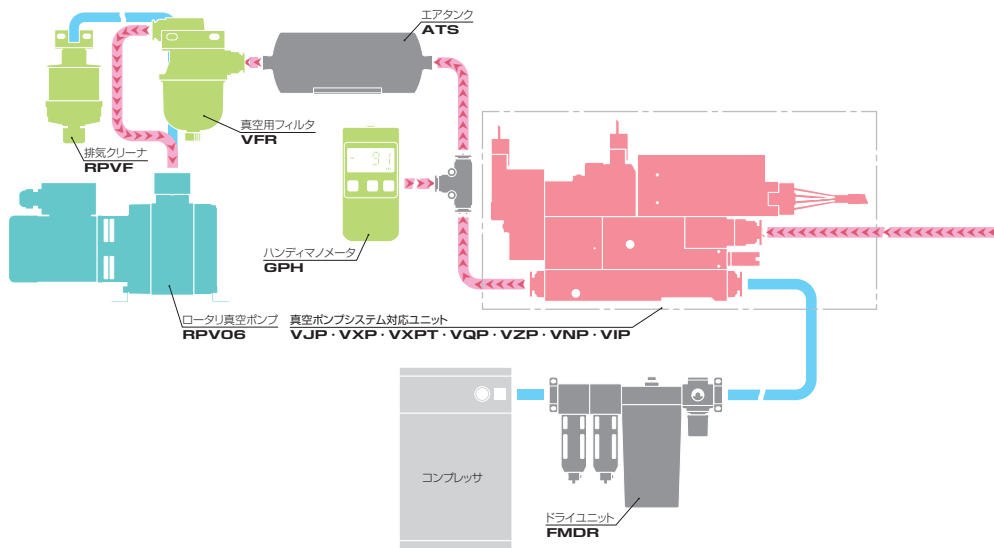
エアタンク
ATS

真空用フィルタ
VFR

排気クリーナ
RPVF

- 91

ハンディマノメータ
GPH

ロータリ真空ポンプ
RPV06

真空ポンプシステム対応ユニット
VJP · VXP · VXPT · VQP · VZP · VNP · VIP

コンプレッサ

ドライユニット
FMDR